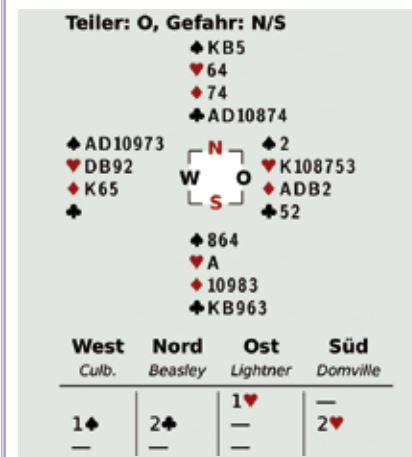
Teiler: O, Gefahr: N/S

♠KB5
♥64
♦74
♣AD10874

♠AD10973
♥DB92
♦K65
♣

N
W O
S

♠2
♥K108753
♦ADB2
♣52

♠864
♥A
♦10983
♣KB963

| West | Nord | Ost | Süd |
|---|---|---|---|
| Culb. | Beasley | Lightner | Domville |
| | | 1♥ | — |
| 1♠ | 2♣ | — | 2♥ |
| — | — | — | |